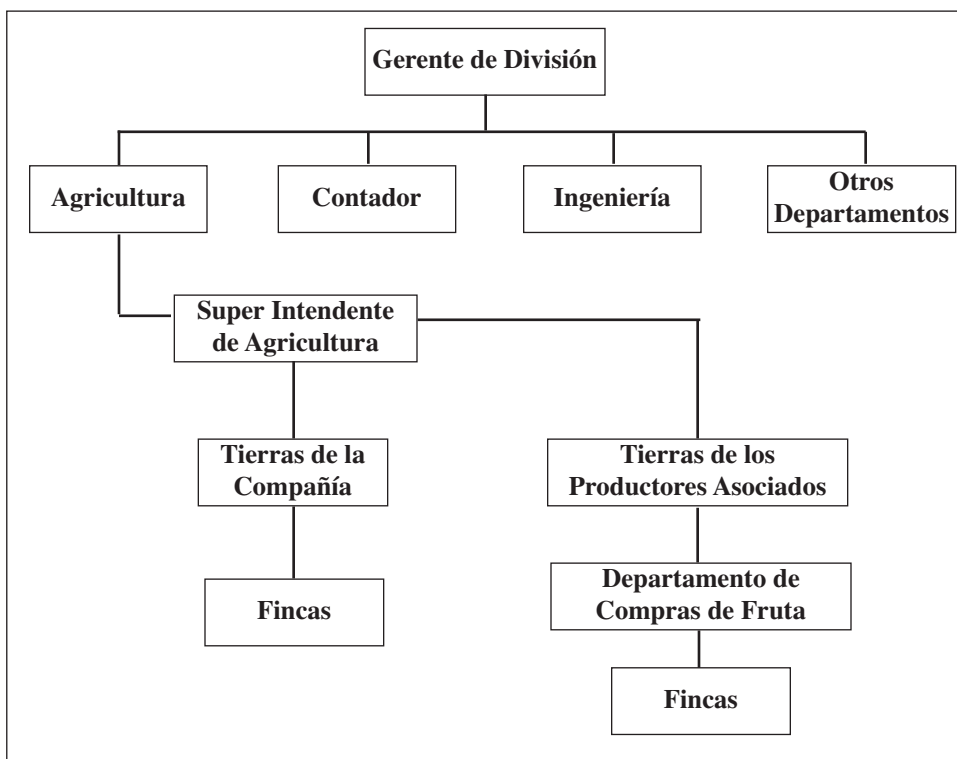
Gerente de División

Agricultura

Contador

Ingeniería

Otros Departamentos

Super Intendente de Agricultura

Tierras de la Compañía

Tierras de los Productores Asociados

Fincas

Departamento de Compras de Fruta

Fincas